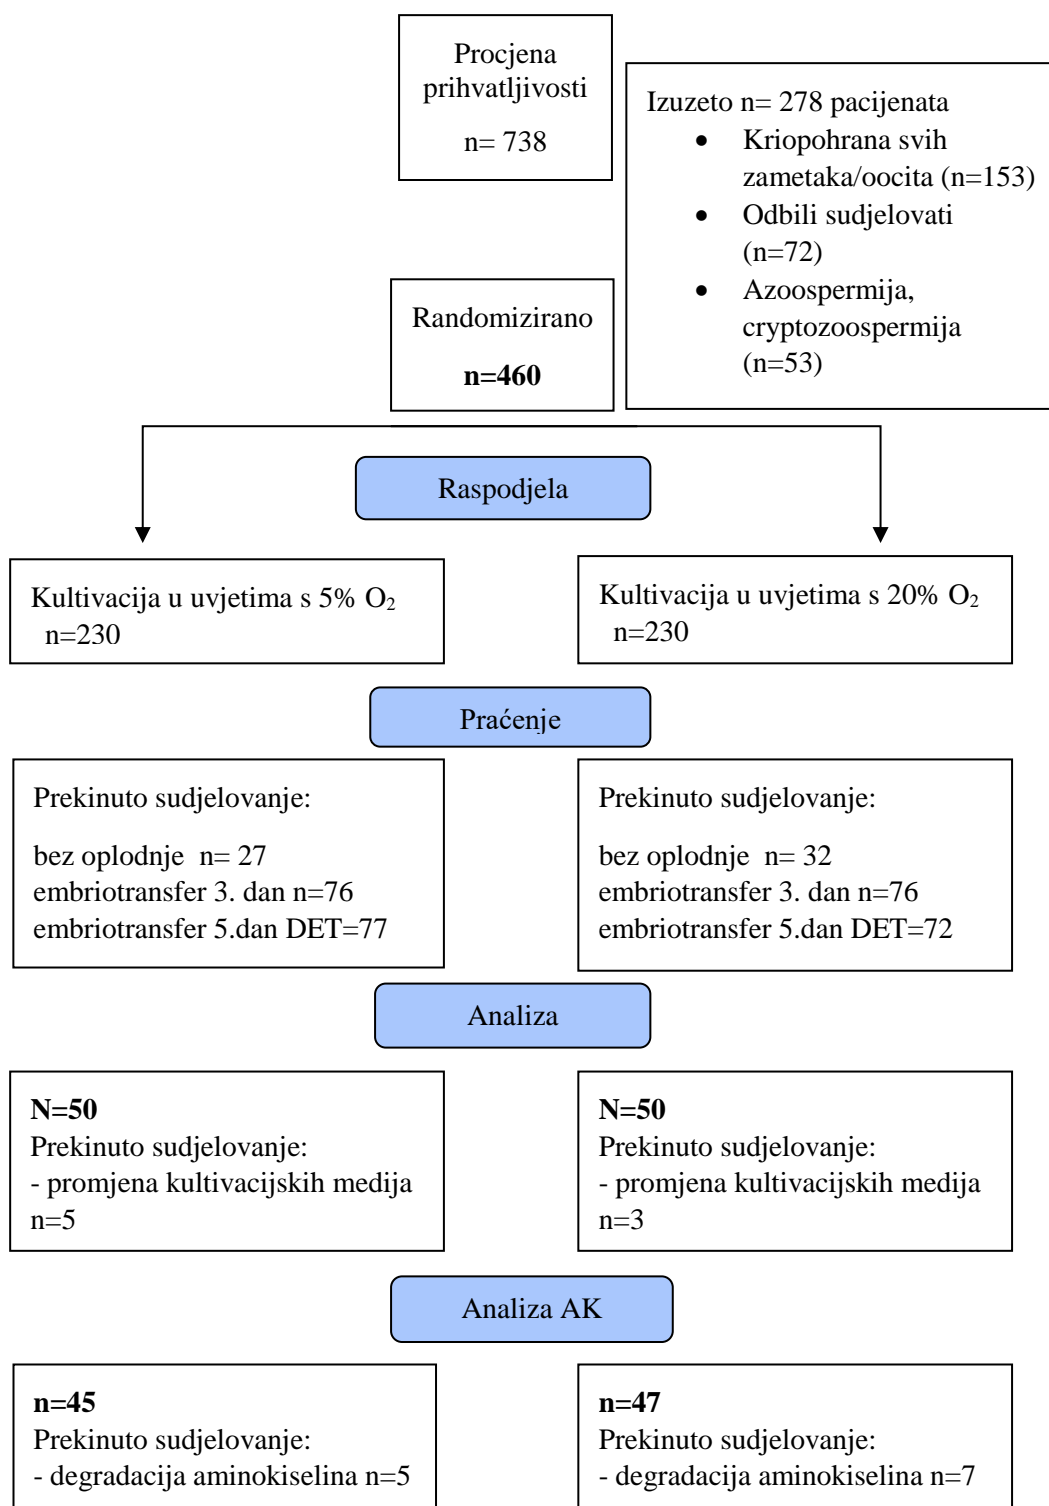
Procjena prihvatljivosti
n= 738

Izuzeto n= 278 pacijenata
- Kriopohrana svih zametaka/oocita (n=153)
- Odbili sudjelovati (n=72)
- Azoospermija, cryptozoospermija (n=53)

Randomizirano
**n=460**

Raspodjela

Kultivacija u uvjetima s 5% $O_2$
n=230

Kultivacija u uvjetima s 20% $O_2$
n=230

Praćenje

Prekinuto sudjelovanje:
bez oplodnje n= 27
embriotransfer 3. dan n=76
embriotransfer 5.dan DET=77

Prekinuto sudjelovanje:
bez oplodnje n= 32
embriotransfer 3. dan n=76
embriotransfer 5.dan DET=72

Analiza

**N=50**
Prekinuto sudjelovanje:
- promjena kultivacijskih medija n=5

**N=50**
Prekinuto sudjelovanje:
- promjena kultivacijskih medija n=3

Analiza AK

**n=45**
Prekinuto sudjelovanje:
- degradacija aminokiselina n=5

**n=47**
Prekinuto sudjelovanje:
- degradacija aminokiselina n=7